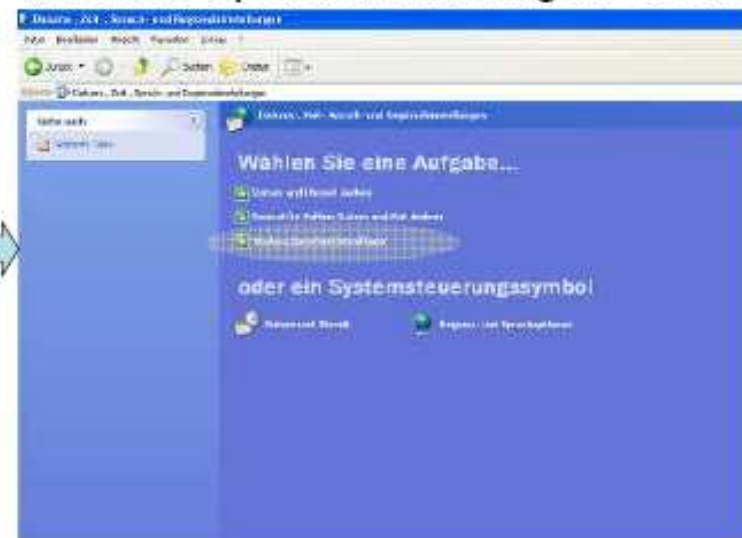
Datum, Zeit, Sprach- und Regionaleinstellungen
Datei Bearbeiten Ansicht Favoriten Extras ?
Zurück Suchen Ordner
Adresse Datum, Zeit, Sprach- und Regionaleinstellungen
Siehe auch
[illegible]
Datum, Zeit, Sprach- und Regionaleinstellungen
Wählen Sie eine Aufgabe...
Datum und Uhrzeit ändern
Format für Zahlen, Datum und Zeit ändern
Weitere Sprachen hinzufügen
oder ein Systemsteuerungssymbol
Datum und Uhrzeit
Regions- und Sprachoptionen